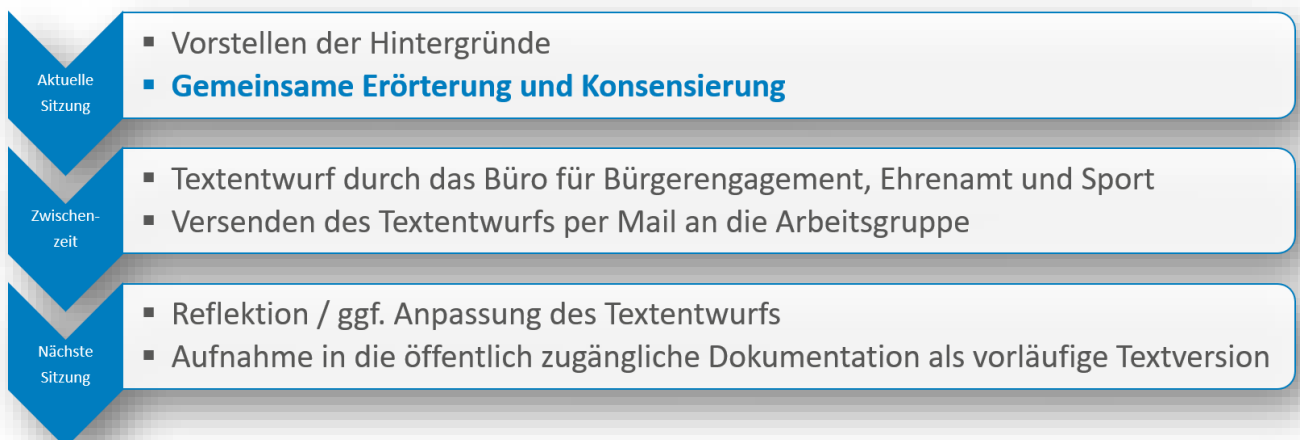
Aktuelle Sitzung

- Vorstellen der Hintergründe
- Gemeinsame Erörterung und Konsensierung

Zwischen-zeit

- Textentwurf durch das Büro für Bürgerengagement, Ehrenamt und Sport
- Versenden des Textentwurfs per Mail an die Arbeitsgruppe

Nächste Sitzung

- Reflektion / ggf. Anpassung des Textentwurfs
- Aufnahme in die öffentlich zugängliche Dokumentation als vorläufige Textversion